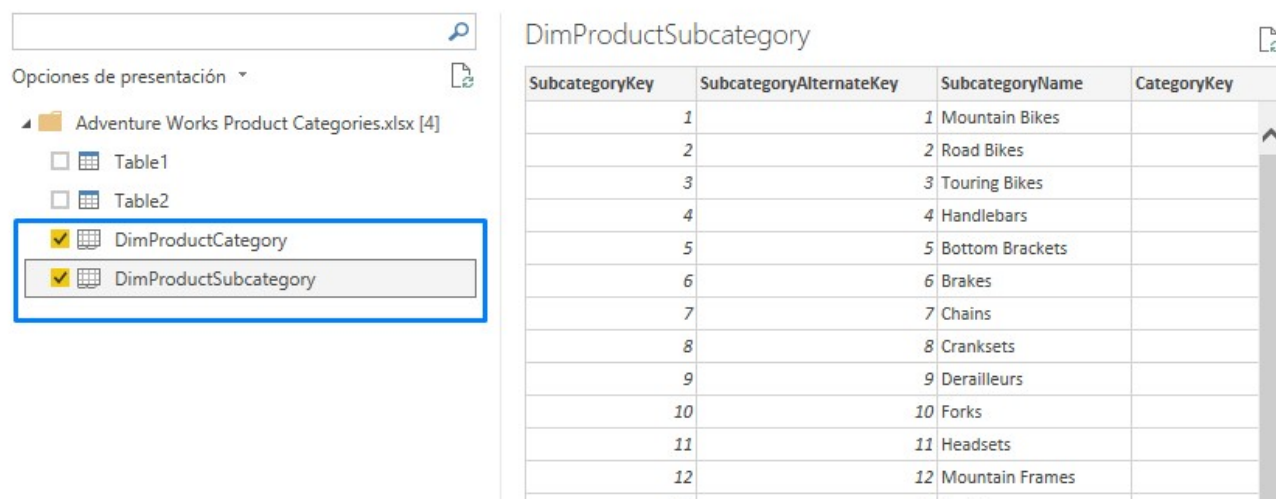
Opciones de presentación

Adventure Works Product Categories.xlsx [4]

Table1

Table2

DimProductCategory

DimProductSubcategory

DimProductSubcategory

| SubcategoryKey | SubcategoryAlternateKey | SubcategoryName | CategoryKey |
|---|---|---|---|
| 1 | 1 | Mountain Bikes | |
| 2 | 2 | Road Bikes | |
| 3 | 3 | Touring Bikes | |
| 4 | 4 | Handlebars | |
| 5 | 5 | Bottom Brackets | |
| 6 | 6 | Brakes | |
| 7 | 7 | Chains | |
| 8 | 8 | Cranksets | |
| 9 | 9 | Derailleurs | |
| 10 | 10 | Forks | |
| 11 | 11 | Headsets | |
| 12 | 12 | Mountain Frames | |